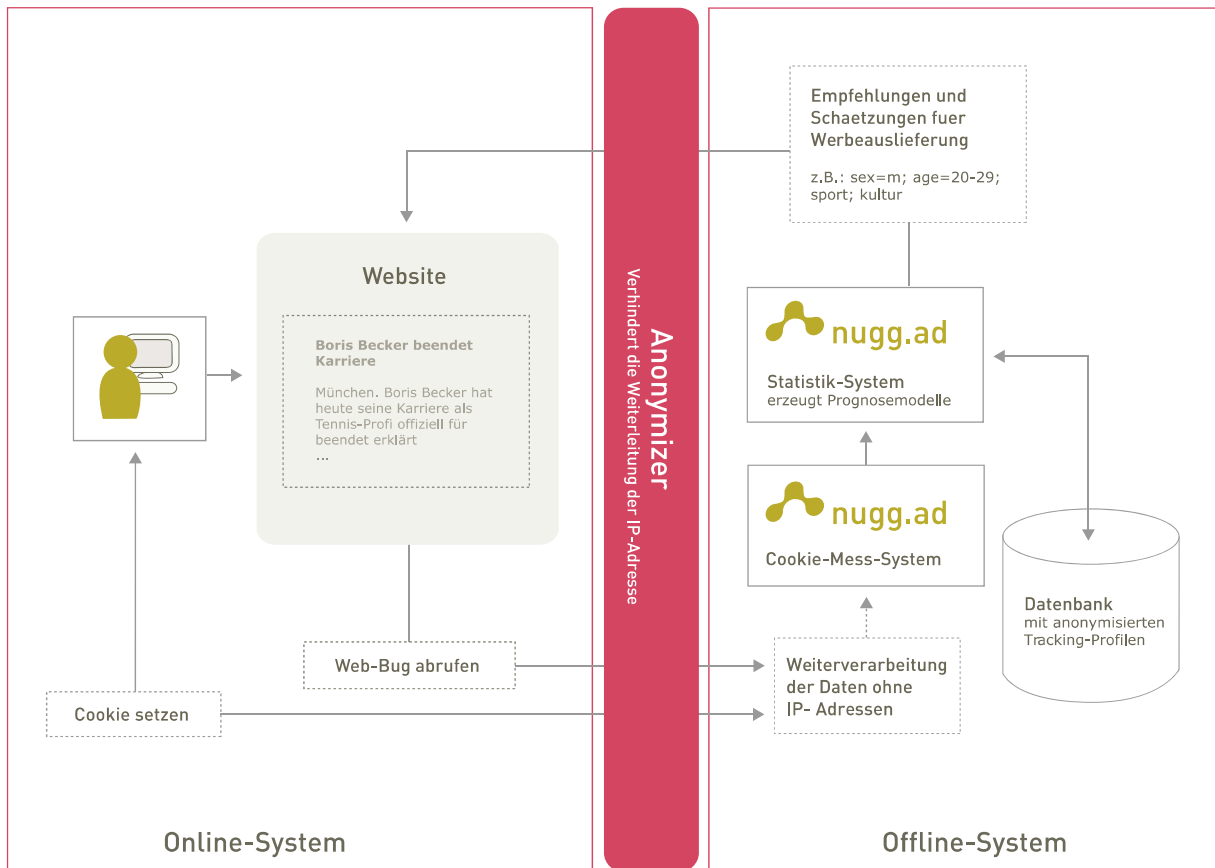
Empfehlungen und Schaetzungen fuer Werbeauslieferung

z.B.: sex=m; age=20-29; sport; kultur

Website

Boris Becker beendet Karriere

München. Boris Becker hat heute seine Karriere als Tennis-Profi offiziell für beendet erklärt
...

Anonymizer
Verhindert die Weiterleitung der IP-Adresse

nugg.ad
Statistik-System
erzeugt Prognosemodelle

nugg.ad
Cookie-Mess-System

Datenbank
mit anonymisierten Tracking-Profilen

Web-Bug abrufen

Weiterverarbeitung der Daten ohne IP- Adressen

Cookie setzen

Online-System

Offline-System